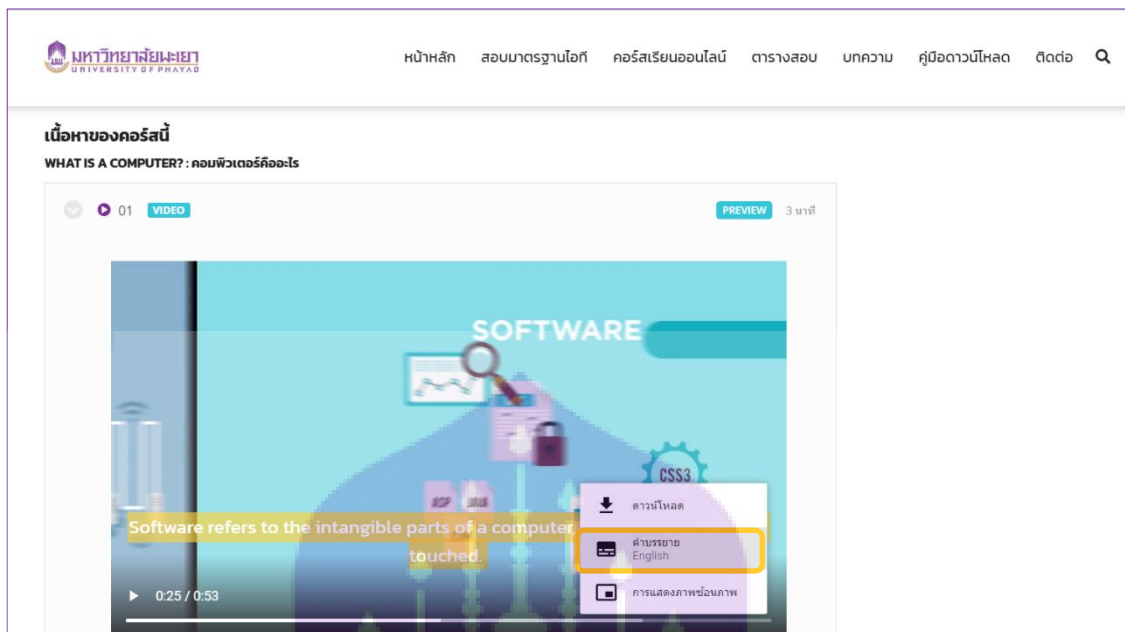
มหาวิทยาลัยพะเยา
UNIVERSITY OF PHAYAO

หน้าหลัก สอบมาตรฐานไอที คอร์สเรียนออนไลน์ ตารางสอบ บทความ คู่มือดาวน์โหลด ติดต่อ

เนื้อหาของคอร์สนี้

WHAT IS A COMPUTER? : คอมพิวเตอร์คืออะไร

01 VIDEO

PREVIEW 3 นาที

SOFTWARE

CSS3

Software refers to the intangible parts of a computer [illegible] touched.

ดาวน์โหลด

คำบรรยาย
English

การแสดงภาพซ้อนภาพ

0:25 / 0:53